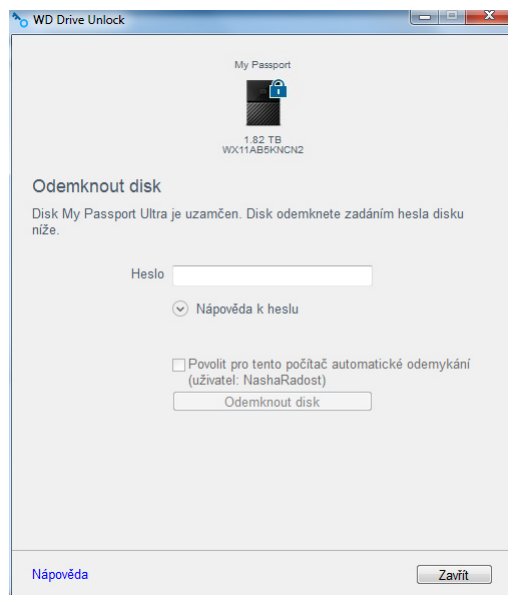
WD Drive Unlock

My Passport

1.82 TB
WX11AB5KNCN2

Odemknout disk

Disk My Passport Ultra je uzamčen. Disk odemknete zadáním hesla disku níže.

Heslo

Nápověda k heslu

Povolit pro tento počítač automatické odemykání (uživatel: NashaRadost)

Odemknout disk

Nápověda

Zavřít